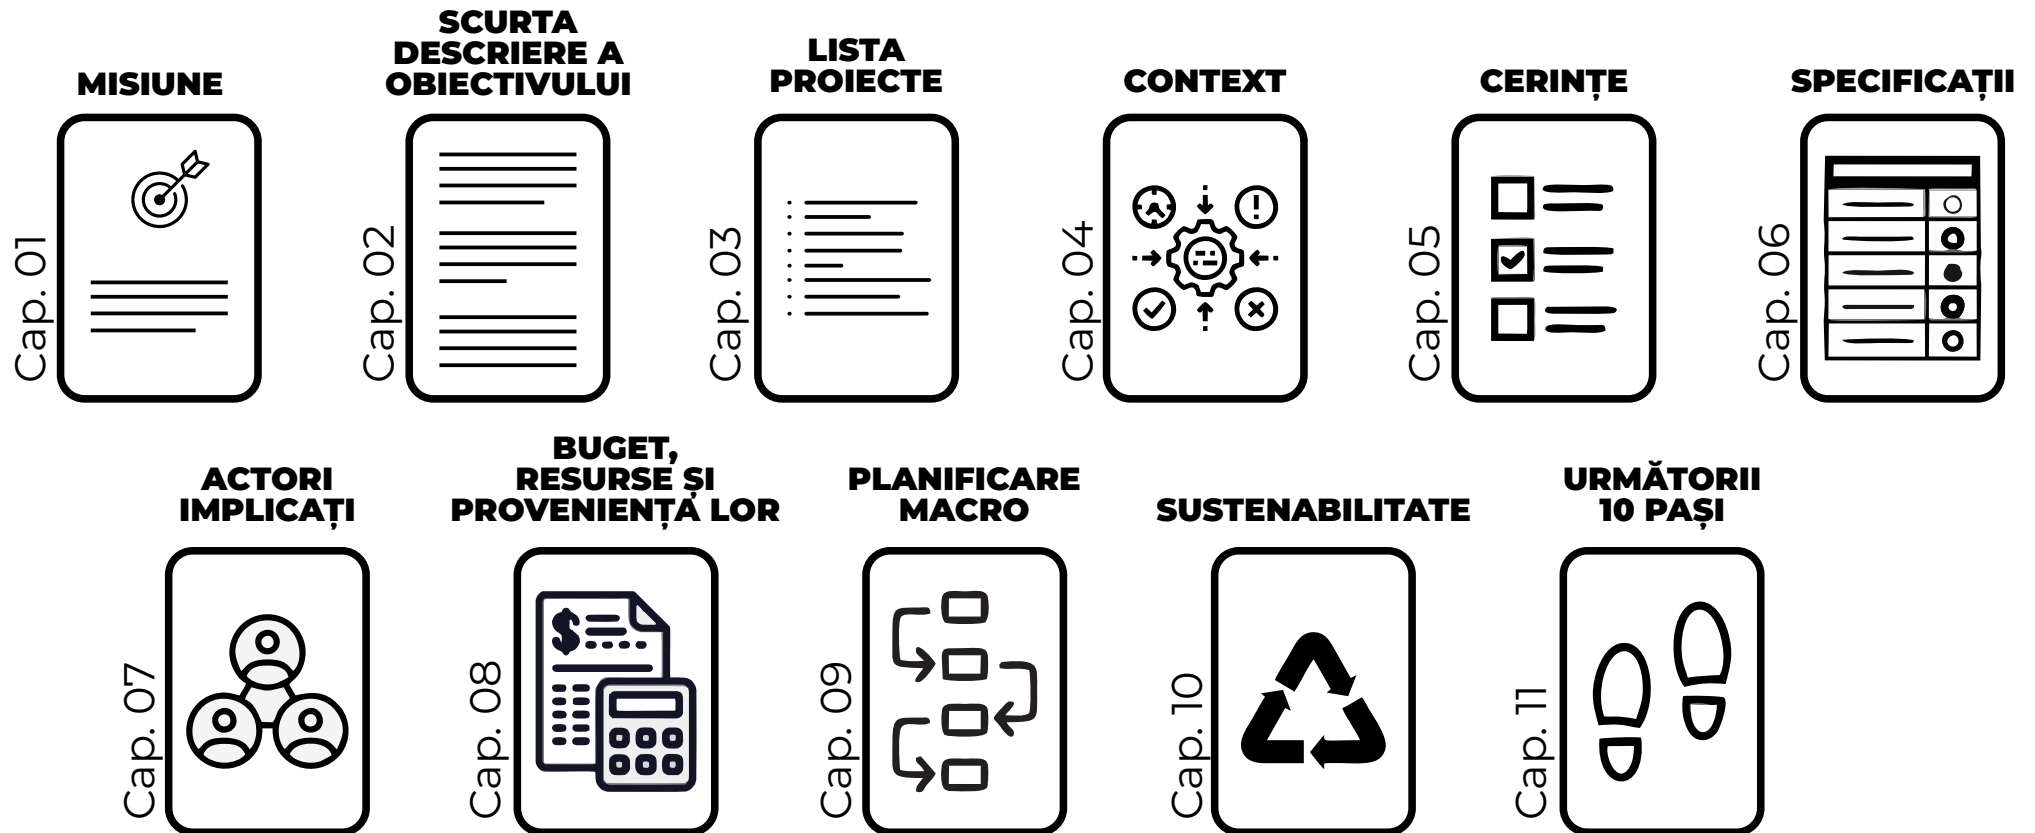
MISIUNE
Cap. 01

SCURTA DESCRIERE A OBIECTIVULUI
Cap. 02

LISTA PROIECTE
Cap. 03

CONTEXT
Cap. 04

CERINȚE
Cap. 05

SPECIFICAȚII
Cap. 06

ACTORI IMPLICAȚI
Cap. 07

BUGET, RESURSE ȘI PROVENIENȚA LOR
Cap. 08

PLANIFICARE MACRO
Cap. 09

SUSTENABILITATE
Cap. 10

URMĂTORII 10 PAȘI
Cap. 11